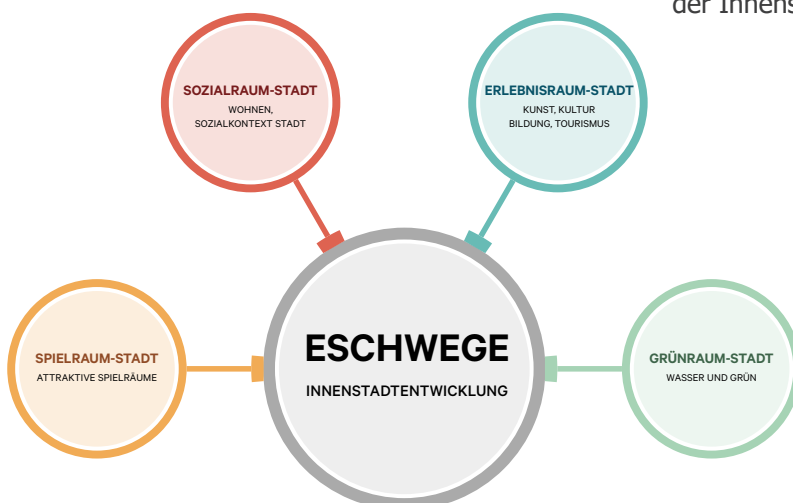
der Innens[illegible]

SOZIALRAUM-STADT
WOHNEN, SOZIALKONTEXT STADT

ERLEBNISRAUM-STADT
KUNST, KULTUR BILDUNG, TOURISMUS

SPIELRAUM-STADT
ATTRAKTIVE SPIELRÄUME

ESCHWEGE
INNENSTADTENTWICKLUNG

GRÜNRAUM-STADT
WASSER UND GRÜN